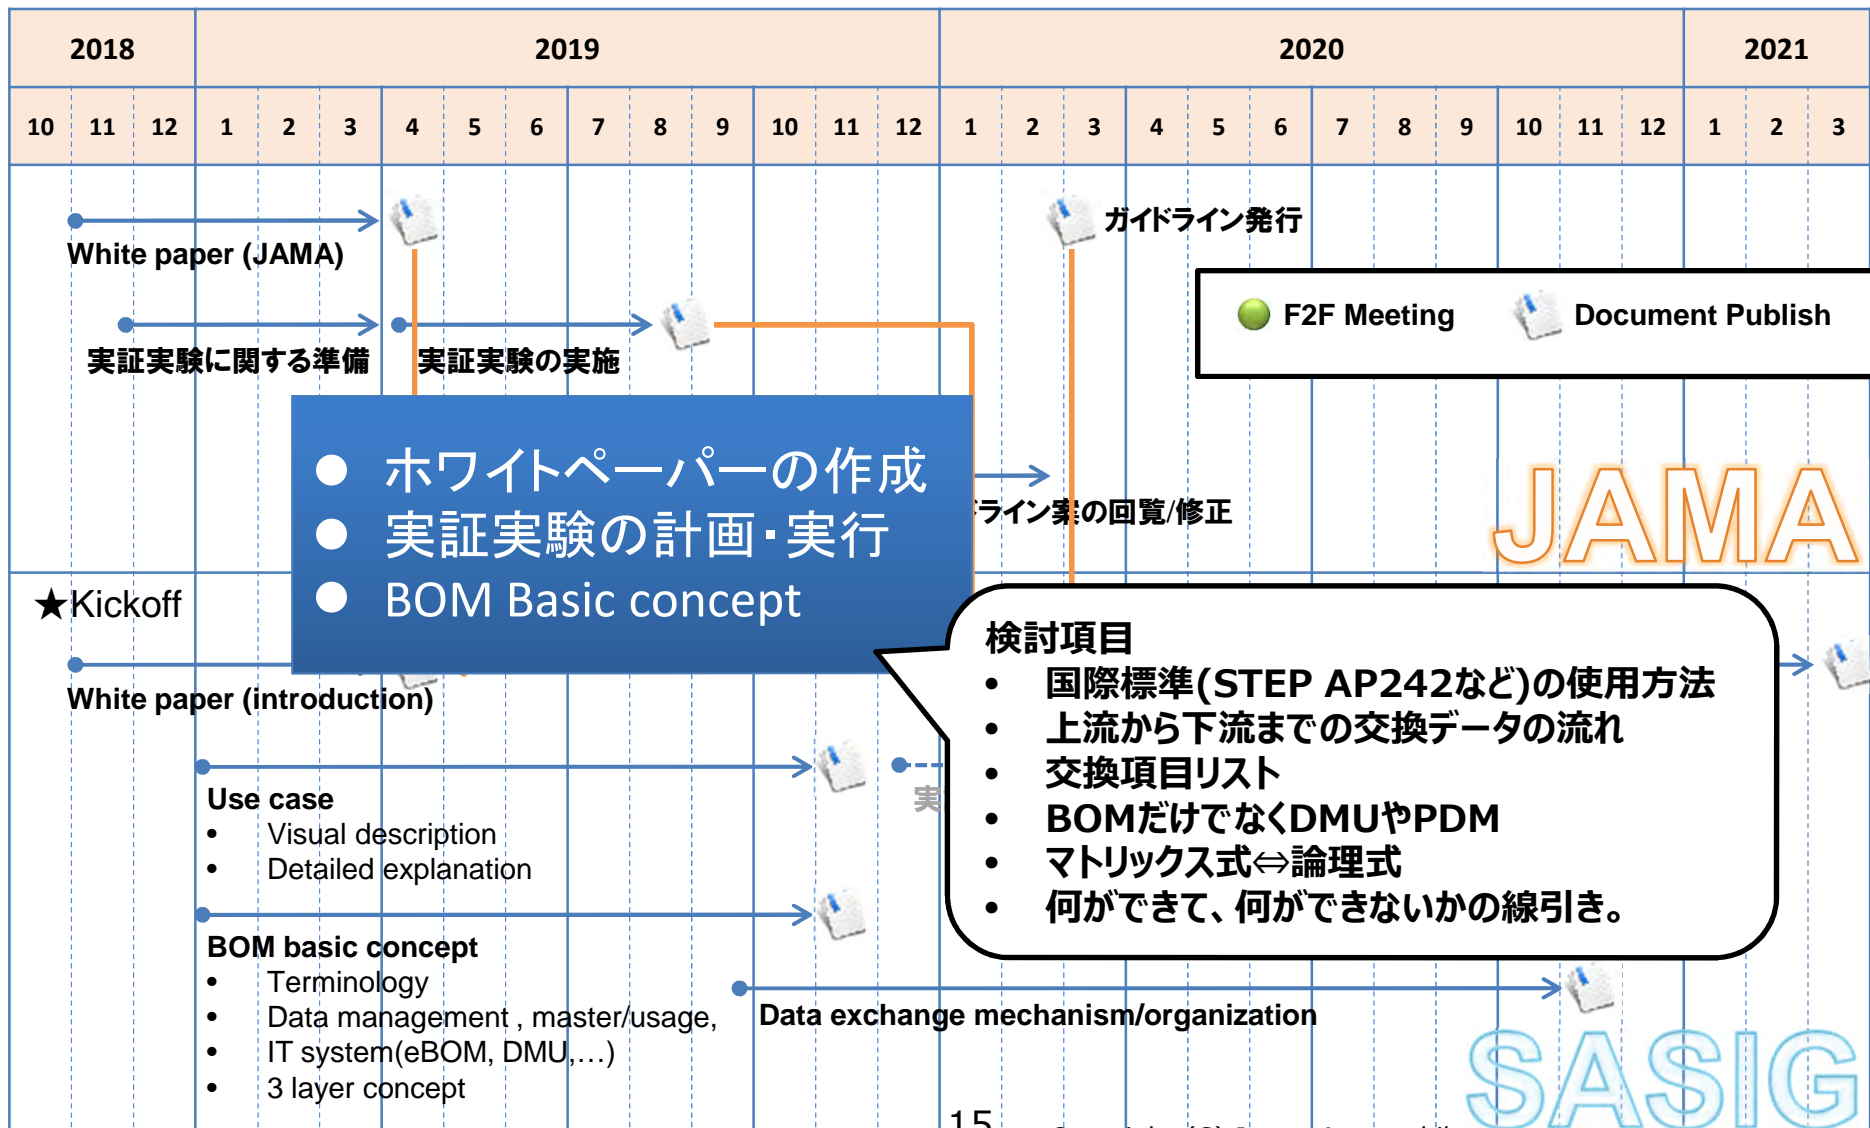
| 2018 | | | 2019 | | | | | | | | | | | | 2020 | | | | | | | | | | | | 2021 | | |
|---|---|---|---|---|---|---|---|---|---|---|---|---|---|---|---|---|---|---|---|---|---|---|---|---|---|---|---|---|---|
| 10 | 11 | 12 | 1 | 2 | 3 | 4 | 5 | 6 | 7 | 8 | 9 | 10 | 11 | 12 | 1 | 2 | 3 | 4 | 5 | 6 | 7 | 8 | 9 | 10 | 11 | 12 | 1 | 2 | 3 |

White paper (JAMA)

ガイドライン発行

F2F Meeting Document Publish

実証実験に関する準備 実証実験の実施

● ホワイトペーパーの作成
● 実証実験の計画・実行
● BOM Basic concept

ライン案の回覧/修正

JAMA

★Kickoff

White paper (introduction)

検討項目
• 国際標準(STEP AP242など)の使用方法
• 上流から下流までの交換データの流れ
• 交換項目リスト
• BOMだけでなくDMUやPDM
• マトリックス式⇔論理式
• 何ができて、何ができないかの線引き。

Use case
• Visual description
• Detailed explanation

実

BOM basic concept
• Terminology
• Data management , master/usage,
• IT system(eBOM, DMU,…)
• 3 layer concept

Data exchange mechanism/organization

SASIG

15